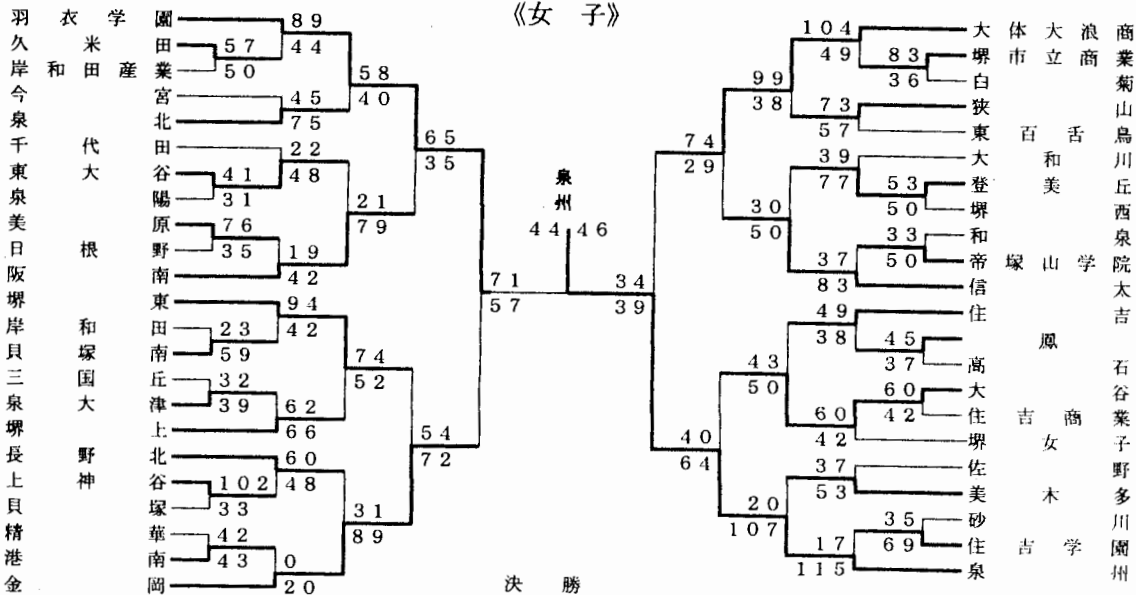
《女　子》

羽衣学園
久米田
岸和田産業
今宮
泉北
千代田
東大谷
泉陽
美原
日根野
阪南
堺東
岸和田
貝塚南
三国丘
泉大津
堺上
長野北
上神谷
貝塚
精華
港南
金岡

89 44 57 50 45 75 58 40 22 48 41 31 21 79 65 35 76 35 19 42 94 42 23 59 74 52 32 39 62 66 54 72 60 48 102 33 31 89 42 43 0 20 71 57

泉州
44 46

決　勝

大体大浪商
堺市立商業
白菊
狭山
東百舌鳥
大和川
登美丘
堺西
和泉
帝塚山学院
信太
住吉
鳳
高石
大谷
住吉商業
堺女子
佐野
美木多
砂川
住吉学園
泉州

104 49 83 36 99 38 73 57 74 29 39 77 53 50 30 50 33 50 37 83 34 39 49 38 45 37 43 50 60 42 60 42 40 64 37 53 20 107 35 69 17 115